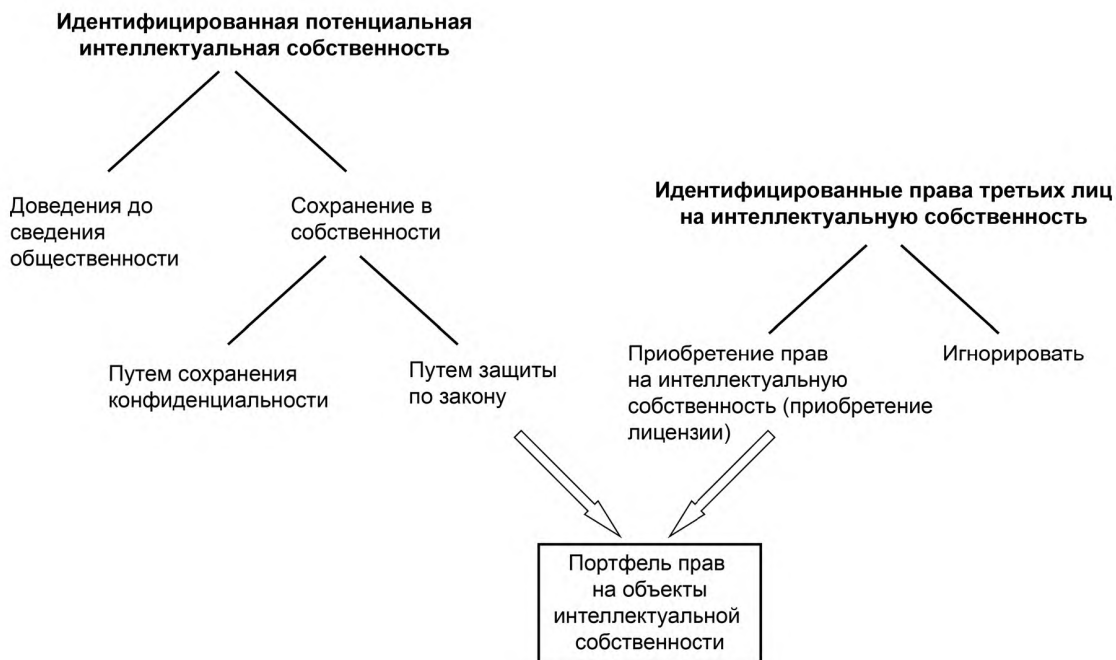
Идентифицированная потенциальная интеллектуальная собственность

Доведения до сведения общественности

Сохранение в собственности

Путем сохранения конфиденциальности

Путем защиты по закону

Идентифицированные права третьих лиц на интеллектуальную собственность

Приобретение прав на интеллектуальную собственность (приобретение лицензии)

Игнорировать

Портфель прав на объекты интеллектуальной собственности